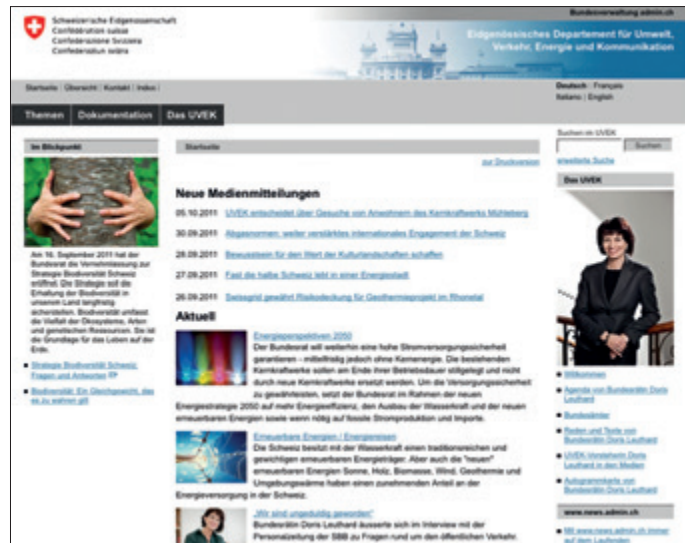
Schweizerische Eidgenossenschaft
Confédération suisse
Confederazione Svizzera
Confederaziun svizra

Bundesverwaltung admin.ch

Eidgenössisches Departement für Umwelt, Verkehr, Energie und Kommunikation

Startseite | Übersicht | Kontakt | Index |

Deutsch | Français
Italiano | English

Themen | Dokumentation | Das UVEK

Suchen im UVEK
Suchen
erweiterte Suche

Im Blickpunkt

Am 16. September 2011 hat der Bundesrat die Vernehmlassung zur Strategie Biodiversität Schweiz eröffnet. Die Strategie soll die Erhaltung der Biodiversität in unserem Land langfristig sicherstellen. Biodiversität umfasst die Vielfalt der Ökosysteme, Arten und genetischen Ressourcen. Sie ist die Grundlage für das Leben auf der Erde.

Strategie Biodiversität Schweiz: Fragen und Antworten

Biodiversität: Ein Gleichgewicht, das es zu wahren gilt

Startseite

zur Druckversion

Neue Medienmitteilungen

05.10.2011 UVEK entscheidet über Gesuche von Anwohnern des Kernkraftwerks Mühleberg

30.09.2011 Abgasnormen: weiter verstärktes internationales Engagement der Schweiz

28.09.2011 Bewusstsein für den Wert der Kulturlandschaften schaffen

27.09.2011 Fast die halbe Schweiz lebt in einer Energiestadt

26.09.2011 Swissgrid gewährt Risikodeckung für Geothermieprojekt im Rhonetal

Aktuell

Energieperspektiven 2050
Der Bundesrat will weiterhin eine hohe Stromversorgungssicherheit garantieren – mittelfristig jedoch ohne Kernenergie. Die bestehenden Kernkraftwerke sollen am Ende ihrer Betriebsdauer stillgelegt und nicht durch neue Kernkraftwerke ersetzt werden. Um die Versorgungssicherheit zu gewährleisten, setzt der Bundesrat im Rahmen der neuen Energiestrategie 2050 auf mehr Energieeffizienz, den Ausbau der Wasserkraft und der neuen erneuerbaren Energien sowie wenn nötig auf fossile Stromproduktion und Importe.

Erneuerbare Energien / Energieeinsparen
Die Schweiz besitzt mit der Wasserkraft einen traditionsreichen und gewichtigen erneuerbaren Energieträger. Aber auch die "neuen" erneuerbaren Energien Sonne, Holz, Biomasse, Wind, Geothermie und Umgebungswärme haben einen zunehmenden Anteil an der Energieversorgung in der Schweiz.

„Wir sind ungeduldig geworden"
Bundesrätin Doris Leuthard äusserte sich im Interview mit der Personalzeitung der SBB zu Fragen rund um den öffentlichen Verkehr.

Das UVEK

Willkommen

Agenda von Bundesrätin Doris Leuthard

Bundesrätin

Reden und Texte von Bundesrätin Doris Leuthard

UVEK-Vorsteherin Doris Leuthard in den Medien

Autogrammkarte von Bundesrätin Doris Leuthard

www.news.admin.ch

Mit www.news.admin.ch immer auf dem Laufenden